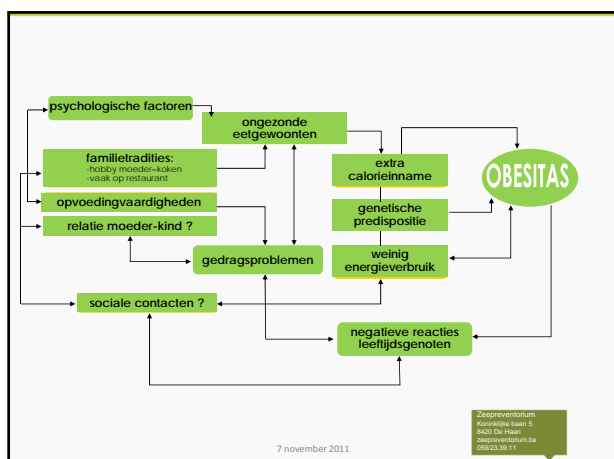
psychologische factoren

ongezonde eetgewoonten

familietradities:
-hobby moeder-koken
-vaak op restaurant

opvoedingvaardigheden

relatie moeder-kind ?

extra calorieinname

genetische predispositie

weinig energieverbruik

OBESITAS

gedragsproblemen

sociale contacten ?

negatieve reacties leeftijdsgenoten

7 november 2011

Zeepreventorium
Koninklijke baan 5
8420 De Haan
zeepreventorium.be
059/23.39.11